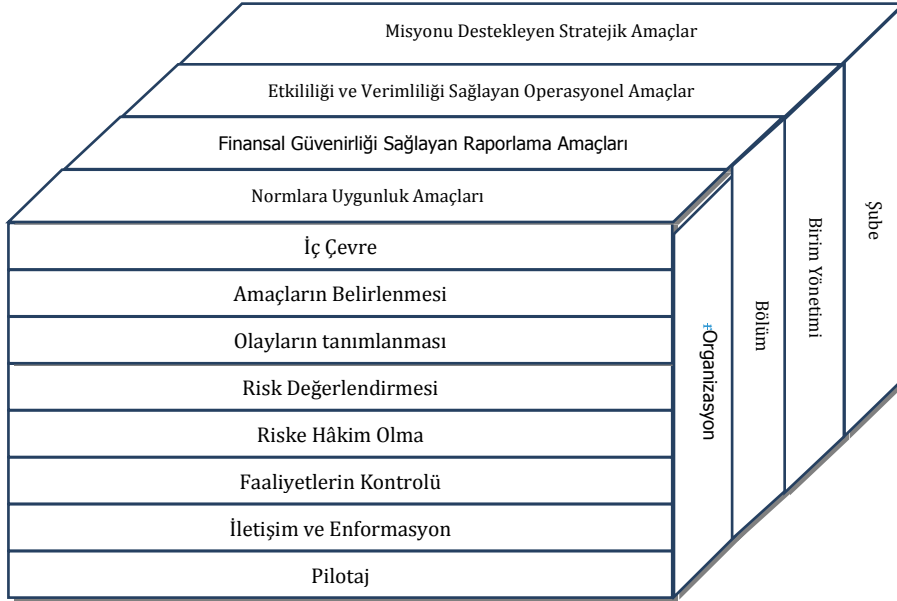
Misyonu Destekleyen Stratejik Amaçlar

Etkililiği ve Verimliliği Sağlayan Operasyonel Amaçlar

Finansal Güvenirliği Sağlayan Raporlama Amaçları

Normlara Uygunluk Amaçları

İç Çevre

Amaçların Belirlenmesi

Olayların tanımlanması

Risk Değerlendirmesi

Riske Hâkim Olma

Faaliyetlerin Kontrolü

İletişim ve Enformasyon

Pilotaj

Organizasyon

Bölüm

Birim Yönetimi

Şube